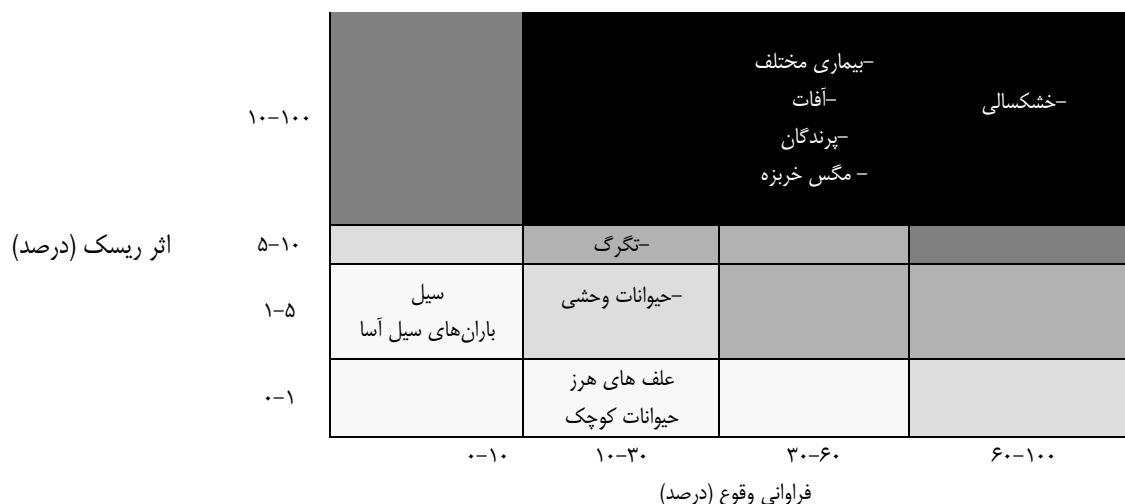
اثر ریسک (درصد)

۱۰-۱۰۰

-بیماری مختلف
-آفات
-پرندگان
- مگس خربزه

-خشکسالی

۵-۱۰

-تگرگ

۱-۵

سیل
باران‌های سیل آسا

-حیوانات وحشی

۰-۱

علف های هرز
حیوانات کوچک

۰-۱۰ ۱۰-۳۰ ۳۰-۶۰ ۶۰-۱۰۰

فراوانی وقوع (درصد)